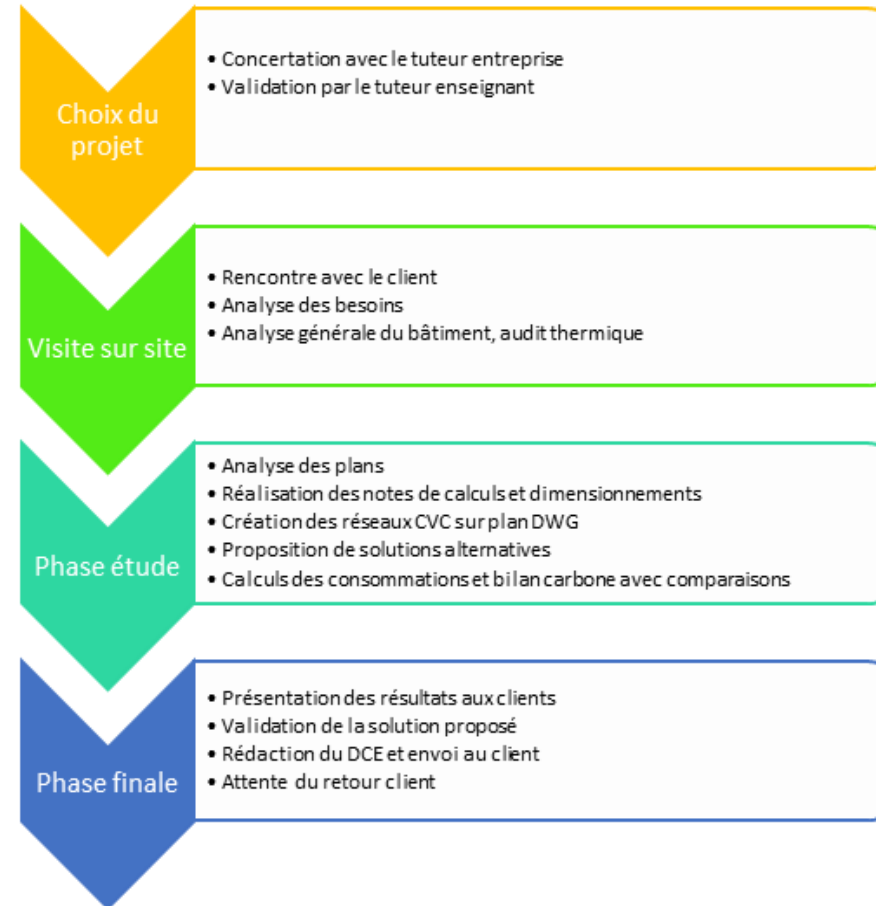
Choix du projet

• Concertation avec le tuteur entreprise
• Validation par le tuteur enseignant

Visite sur site

• Rencontre avec le client
• Analyse des besoins
• Analyse générale du bâtiment, audit thermique

Phase étude

• Analyse des plans
• Réalisation des notes de calculs et dimensionnements
• Création des réseaux CVC sur plan DWG
• Proposition de solutions alternatives
• Calculs des consommations et bilan carbone avec comparaisons

Phase finale

• Présentation des résultats aux clients
• Validation de la solution proposé
• Rédaction du DCE et envoi au client
• Attente du retour client